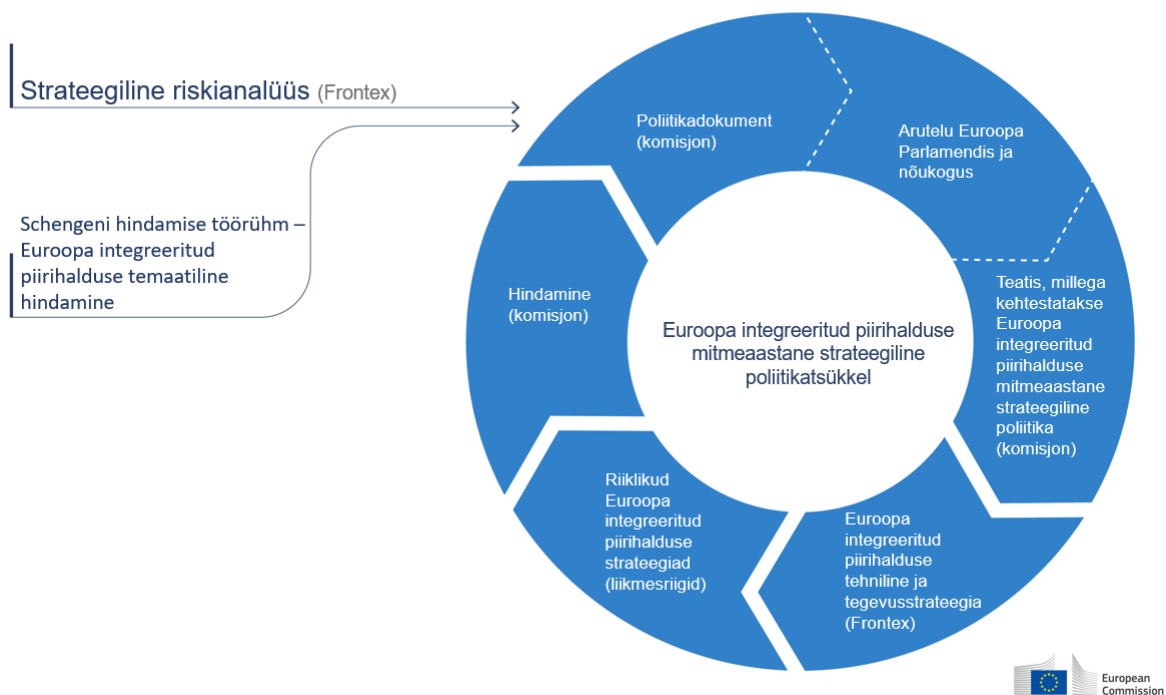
Strateegiline riskianalüüs (Frontex)

Schengeni hindamise töörühm – Euroopa integreeritud piirihalduse temaatiline hindamine

Poliitikadokument (komisjon)

Arutelu Euroopa Parlamendis ja nõukogus

Teatis, millega kehtestatakse Euroopa integreeritud piirihalduse mitmeaastane strateegiline poliitika (komisjon)

Euroopa integreeritud piirihalduse tehniline ja tegevusstrateegia (Frontex)

Riiklikud Euroopa integreeritud piirihalduse strateegiad (liikmesriigid)

Hindamine (komisjon)

Euroopa integreeritud piirihalduse mitmeaastane strateegiline poliitikatsükkel

European Commission